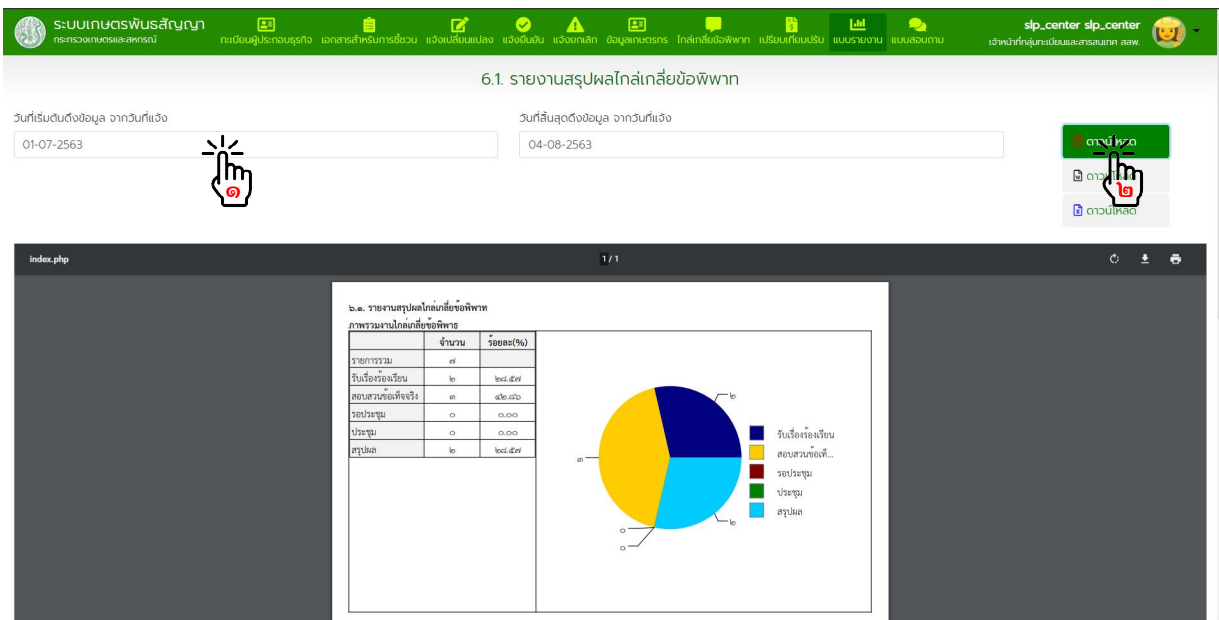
ระบบเกษตรพันธสัญญา
กระทรวงเกษตรและสหกรณ์

ทะเบียนผู้ประกอบธุรกิจ เอกสารสำหรับการชี้ชวน แจ้งเปลี่ยนแปลง แจ้งยืนยัน แจ้งยกเลิก ข้อมูลเกษตรกร ไกล่เกลี่ยข้อพิพาท เปรียบเทียบปรับ แบบรายงาน แบบสอบถาม

slp_center slp_center
เจ้าหน้าที่กลุ่มทะเบียนและสารสนเทศ สศพ.

6.1. รายงานสรุปผลไกล่เกลี่ยข้อพิพาท

วันที่เริ่มต้นดึงข้อมูล จากวันที่แจ้ง
01-07-2563

วันที่สิ้นสุดดึงข้อมูล จากวันที่แจ้ง
04-08-2563

ดาวน์โหลด
ดาวน์โหลด
ดาวน์โหลด

๑ ๒

index.php
1 / 1

๖.๑. รายงานสรุปผลไกล่เกลี่ยข้อพิพาท
ภาพรวมงานไกล่เกลี่ยข้อพิพาท

| | จำนวน | ร้อยละ(%) |
|---|---|---|
| รายการรวม | ๗ | |
| รับเรื่องร้องเรียน | ๒ | ๒๘.๕๗ |
| สอบสวนข้อเท็จจริง | ๓ | ๔๒.๘๖ |
| รอประชุม | ๐ | 0.00 |
| ประชุม | ๐ | 0.00 |
| สรุปผล | ๒ | ๒๘.๕๗ |

๒
๓
๒
๐
๐

รับเรื่องร้องเรียน
สอบสวนข้อเท็...
รอประชุม
ประชุม
สรุปผล